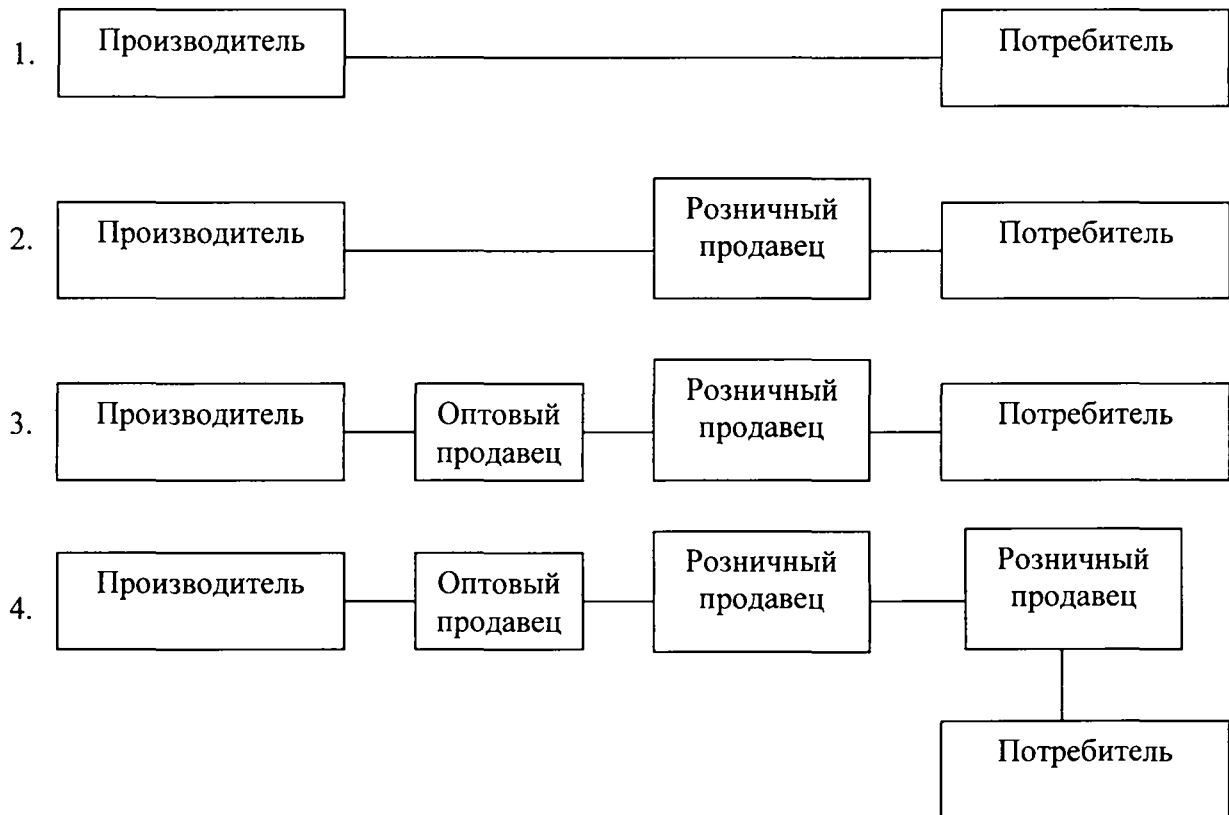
1. Производитель Потребитель

2. Производитель Розничный продавец Потребитель

3. Производитель Оптовый продавец Розничный продавец Потребитель

4. Производитель Оптовый продавец Розничный продавец Розничный продавец

Потребитель